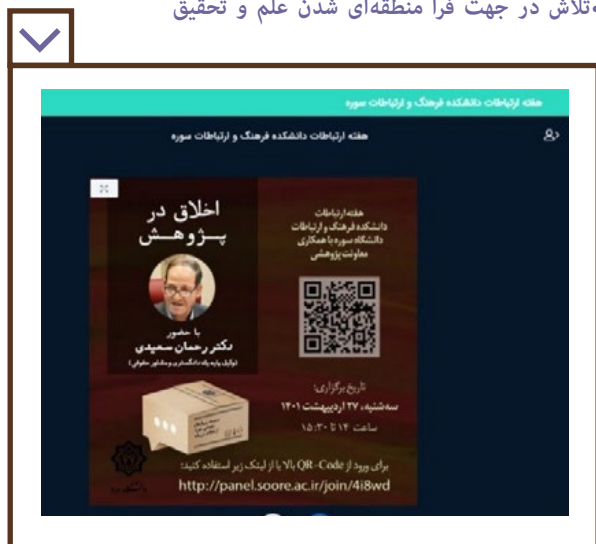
تلاش در جهت فرا منطقه‌ای شدن علم و تحقیق

هفته ارتباطات دانشکده فرهنگ و ارتباطات سوره

هفته ارتباطات دانشکده فرهنگ و ارتباطات سوره

اخلاق در پـژوهـش

با حضور
دکتر رحمان سعیدی
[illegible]

هفته ارتباطات
دانشکده فرهنگ و ارتباطات
دانشگاه سوره با همکاری
معاونت پژوهشی

تاریخ برگزاری:
سه‌شنبه، ۲۷ اردیبهشت ۱۴۰۱
ساعت ۱۴ تا ۱۵:۳۰

برای ورود از QR-Code بالا یا از لینک زیر استفاده کنید:
http://panel.soore.ac.ir/join/4i8wd